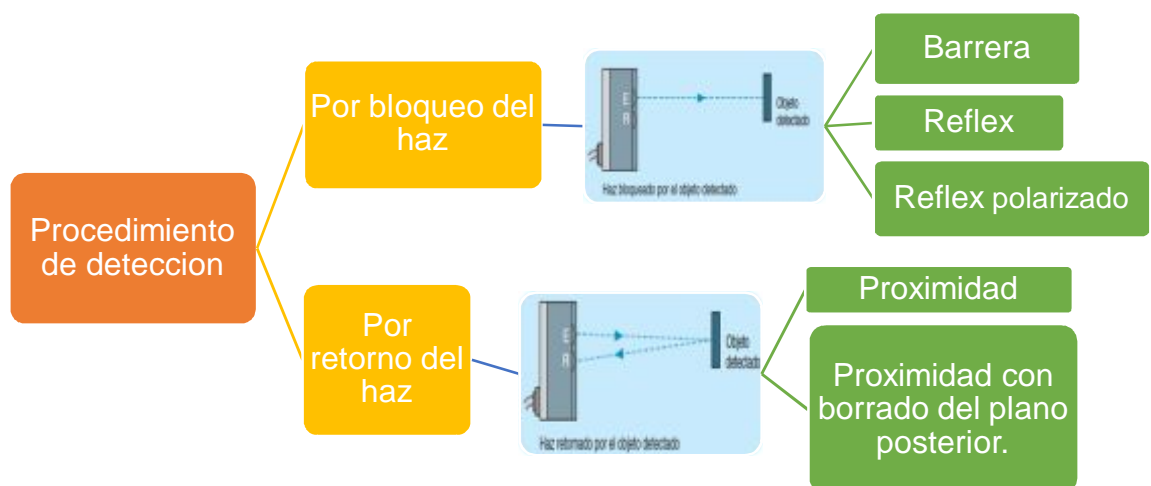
Procedimiento de deteccion

Por bloqueo del haz

E
R
Objeto detectado
Haz bloqueado por el objeto detectado

Barrera

Reflex

Reflex polarizado

Por retorno del haz

E
R
Objeto detectado
Haz retornado por el objeto detectado

Proximidad

Proximidad con borrado del plano posterior.